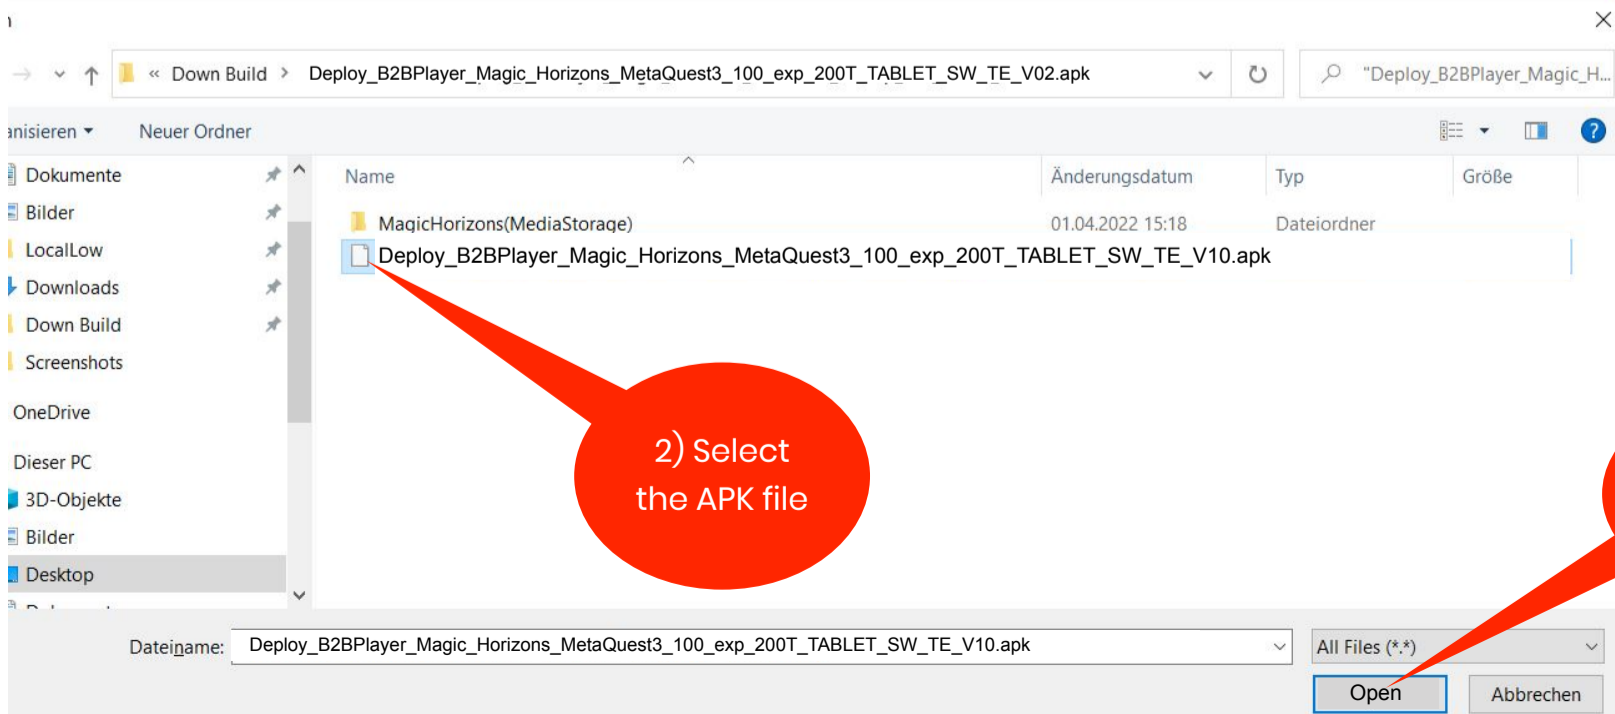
« Down Build › Deploy_B2BPlayer_Magic_Horizons_MetaQuest3_100_exp_200T_TABLET_SW_TE_V02.apk

"Deploy_B2BPlayer_Magic_H...

anisieren ▾ Neuer Ordner

Dokumente
Bilder
LocalLow
Downloads
Down Build
Screenshots
OneDrive
Dieser PC
3D-Objekte
Bilder
Desktop

| Name | Änderungsdatum | Typ | Größe |
|---|---|---|---|
| MagicHorizons(MediaStorage) | 01.04.2022 15:18 | Dateiordner | |
| Deploy_B2BPlayer_Magic_Horizons_MetaQuest3_100_exp_200T_TABLET_SW_TE_V10.apk | | | |

2) Select the APK file

Dateiname: Deploy_B2BPlayer_Magic_Horizons_MetaQuest3_100_exp_200T_TABLET_SW_TE_V10.apk

All Files (*.*)

Open

Abbrechen